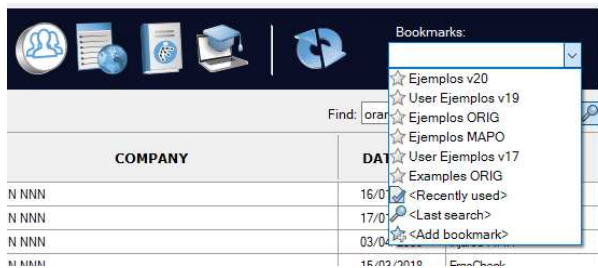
Bookmarks:

Ejemplos v20
User Ejemplos v19
Ejemplos ORIG
Ejemplos MAPO
User Ejemplos v17
Examples ORIG
<Recently used>
<Last search>
<Add bookmark>

Find: oran

COMPANY
DAT

N NNN 16/01
N NNN 17/01
N NNN 03/04
N NNN 15/03/2018 ErgoCheck